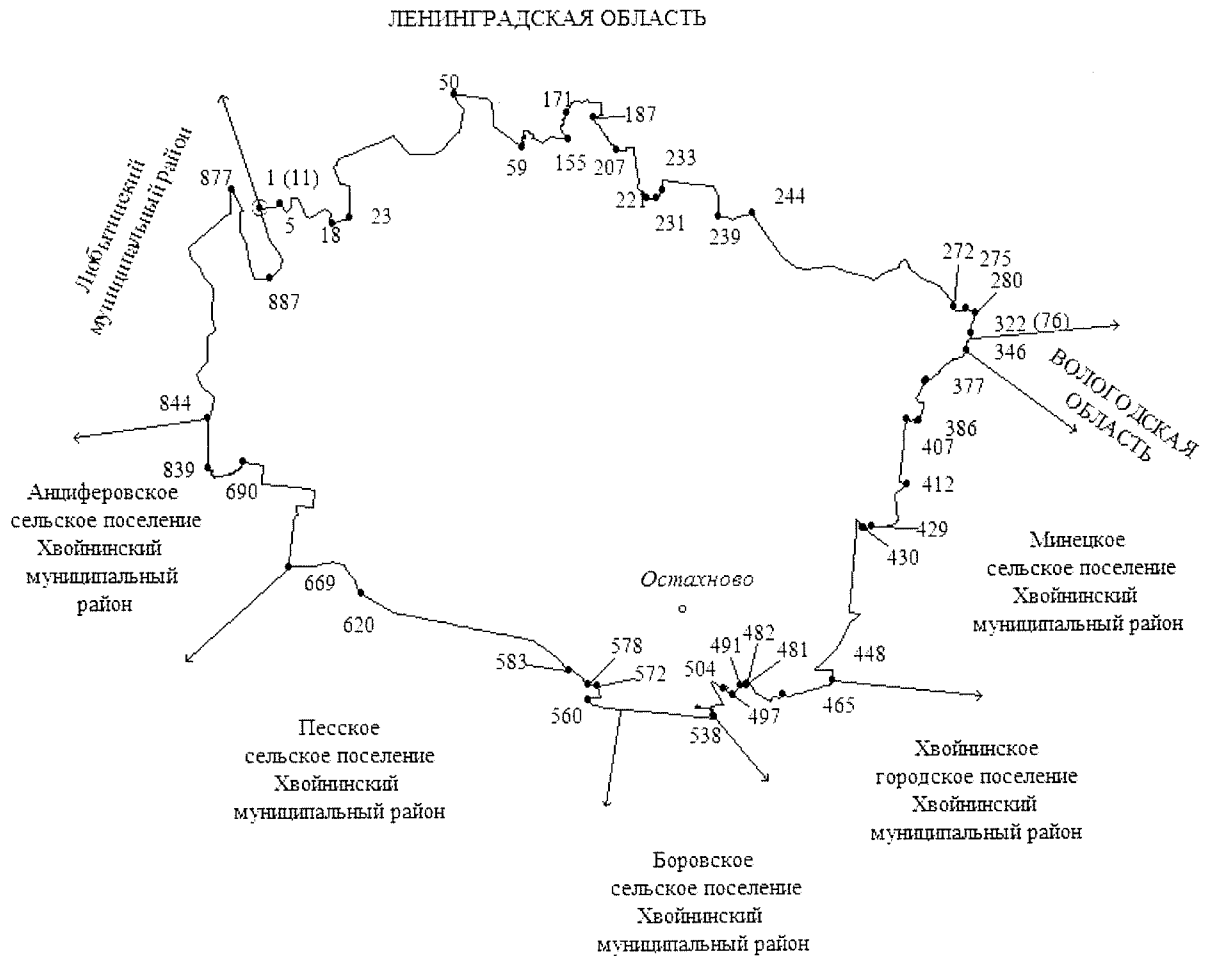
ЛЕНИНГРАДСКАЯ ОБЛАСТЬ

Любытинский муниципальный район

50
171
187
59
155
207
233
877
1 (11)
221
231
244
5
18
23
239
887
272
275
280
322 (76)
346
ВОЛОГОДСКАЯ ОБЛАСТЬ
377
386
407
412
429
430
844
839
690
Анциферовское сельское поселение Хвойнинский муниципальный район
Минецкое сельское поселение Хвойнинский муниципальный район
Остахново
669
620
583
578
572
560
491
482
481
504
497
448
465
538
Песское сельское поселение Хвойнинский муниципальный район
Хвойнинское городское поселение Хвойнинский муниципальный район
Боровское сельское поселение Хвойнинский муниципальный район